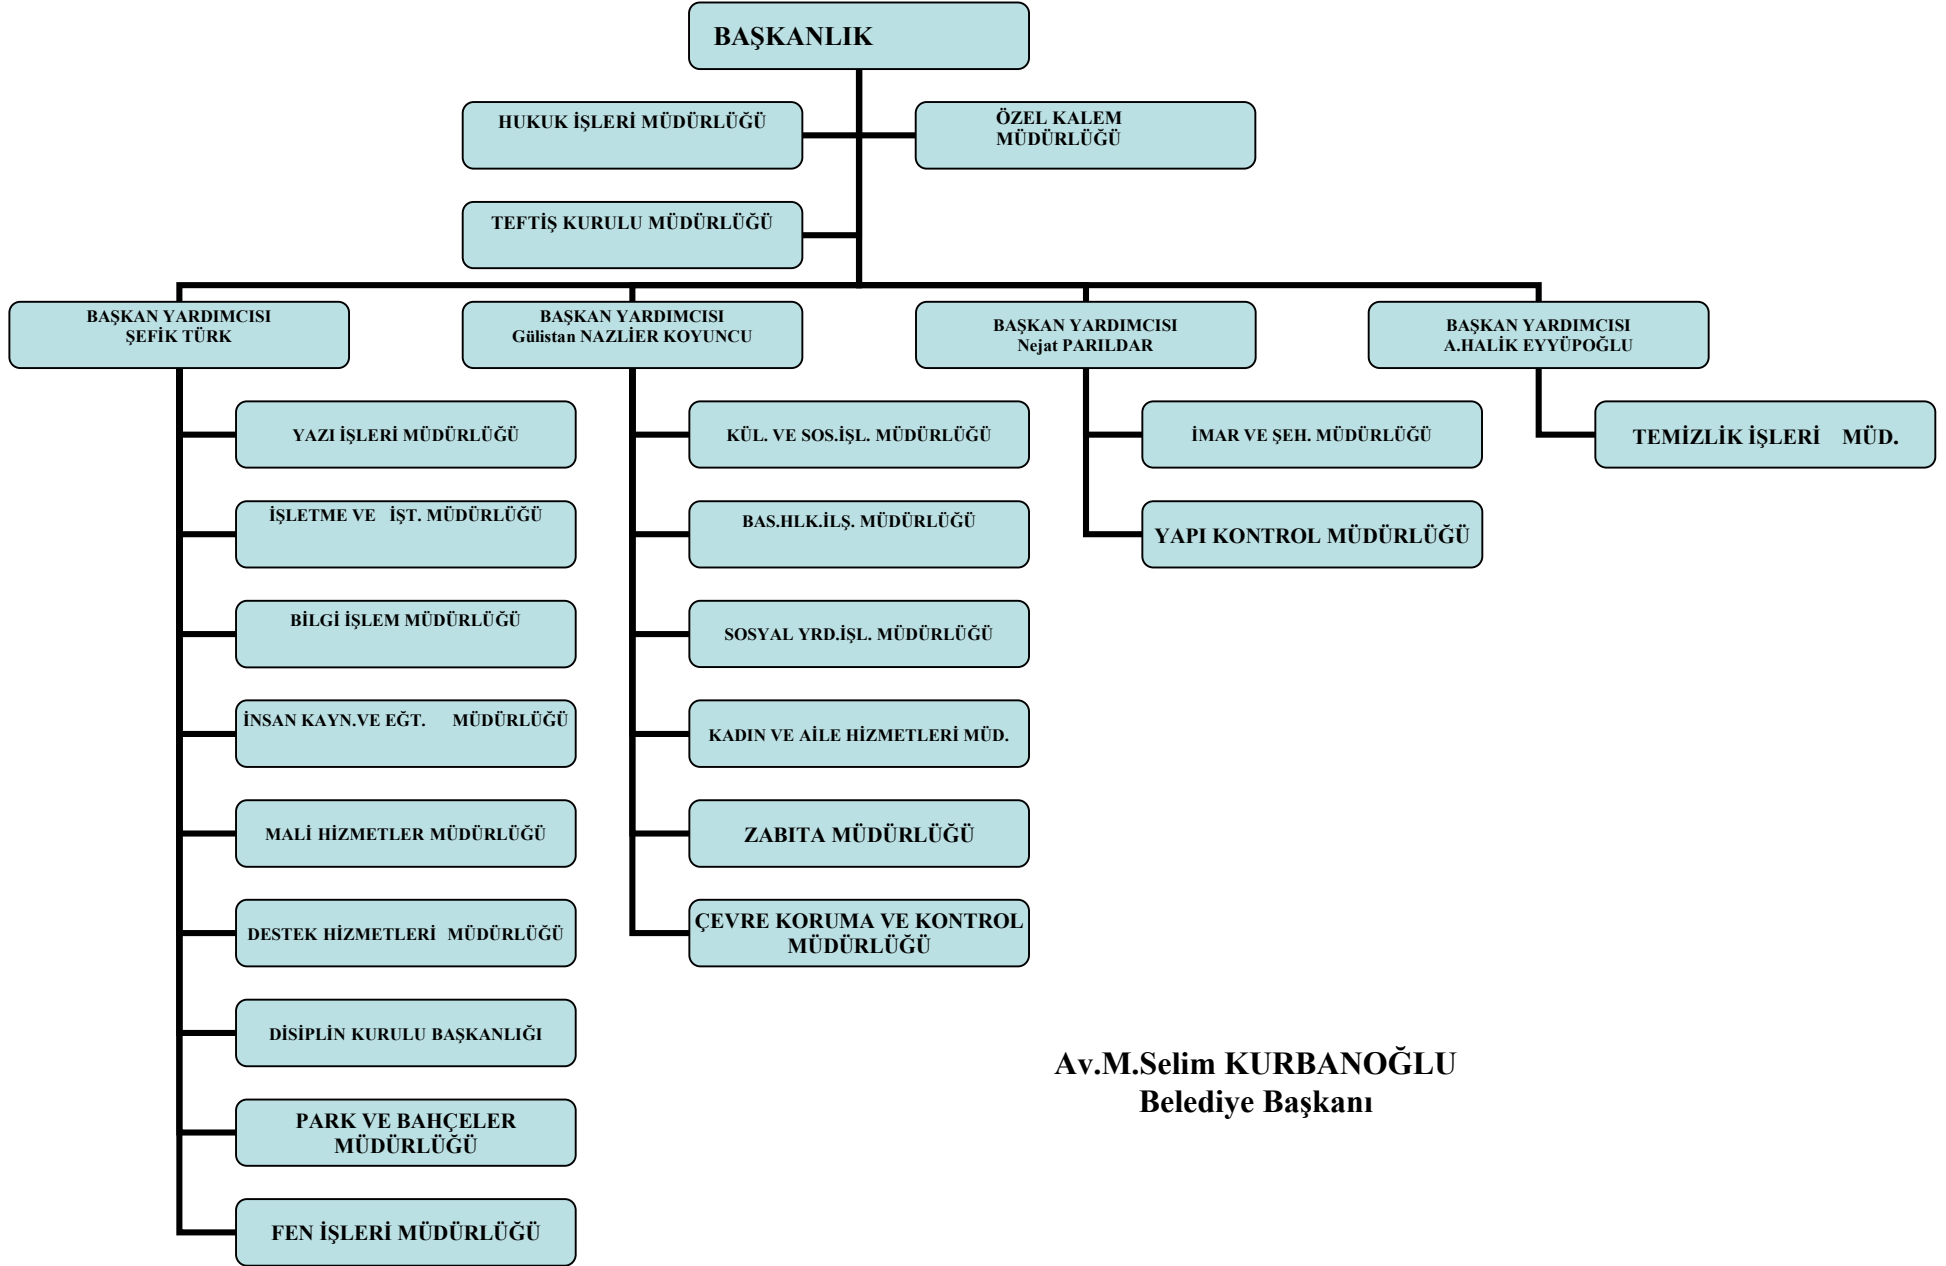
BAŞKANLIK

HUKUK İŞLERİ MÜDÜRLÜĞÜ

ÖZEL KALEM MÜDÜRLÜĞÜ

TEFTİŞ KURULU MÜDÜRLÜĞÜ

BAŞKAN YARDIMCISI ŞEFİK TÜRK

YAZI İŞLERİ MÜDÜRLÜĞÜ

İŞLETME VE İŞT. MÜDÜRLÜĞÜ

BİLGİ İŞLEM MÜDÜRLÜĞÜ

İNSAN KAYN.VE EĞT. MÜDÜRLÜĞÜ

MALİ HİZMETLER MÜDÜRLÜĞÜ

DESTEK HİZMETLERİ MÜDÜRLÜĞÜ

DİSİPLİN KURULU BAŞKANLIĞI

PARK VE BAHÇELER MÜDÜRLÜĞÜ

FEN İŞLERİ MÜDÜRLÜĞÜ

BAŞKAN YARDIMCISI Gülistan NAZLİER KOYUNCU

KÜL. VE SOS.İŞL. MÜDÜRLÜĞÜ

BAS.HLK.İLŞ. MÜDÜRLÜĞÜ

SOSYAL YRD.İŞL. MÜDÜRLÜĞÜ

KADIN VE AİLE HİZMETLERİ MÜD.

ZABITA MÜDÜRLÜĞÜ

ÇEVRE KORUMA VE KONTROL MÜDÜRLÜĞÜ

BAŞKAN YARDIMCISI Nejat PARILDAR

İMAR VE ŞEH. MÜDÜRLÜĞÜ

YAPI KONTROL MÜDÜRLÜĞÜ

BAŞKAN YARDIMCISI A.HALİK EYYÜPOĞLU

TEMİZLİK İŞLERİ MÜD.

Av.M.Selim KURBANOĞLU
Belediye Başkanı